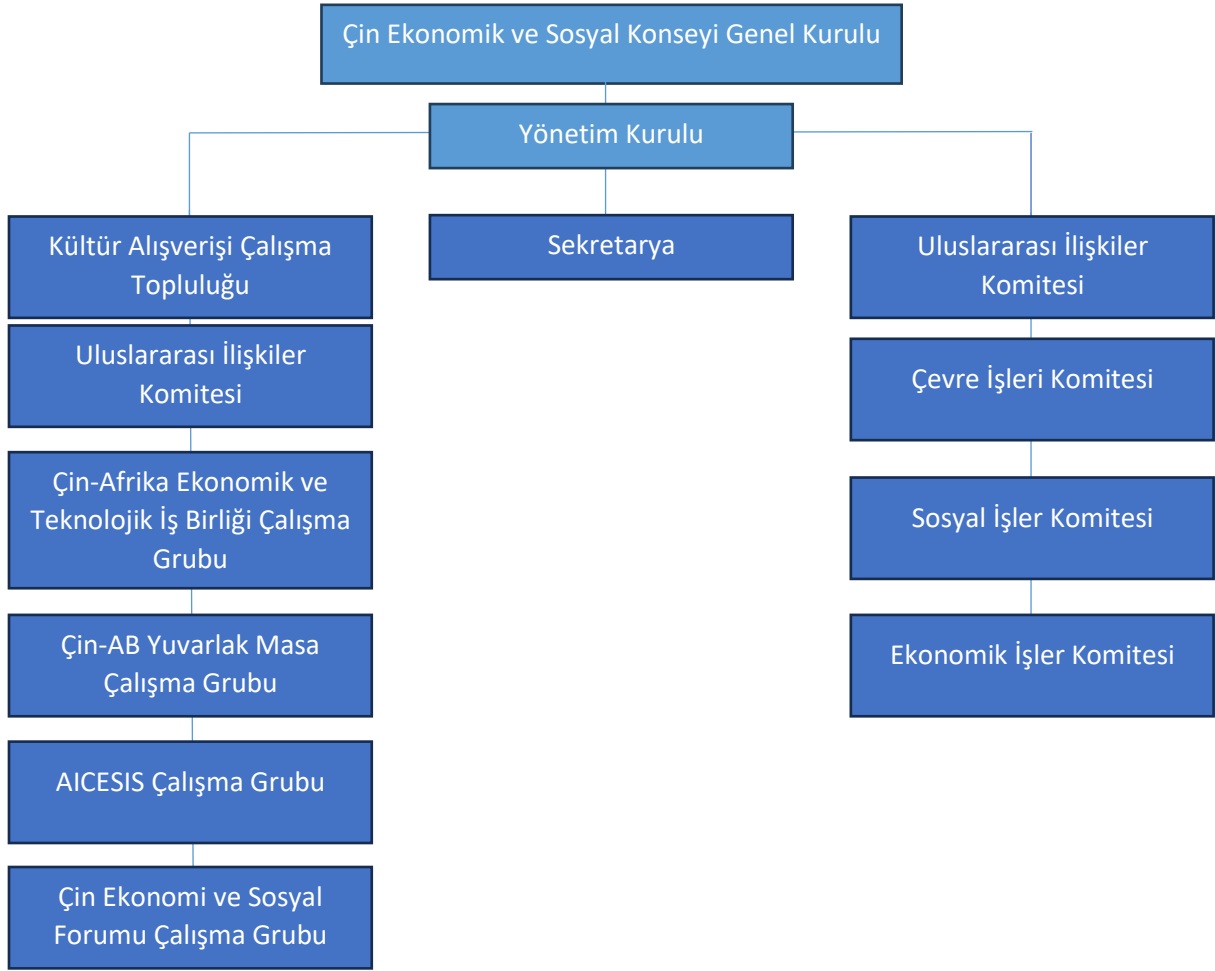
Çin Ekonomik ve Sosyal Konseyi Genel Kurulu

Yönetim Kurulu

Kültür Alışverişi Çalışma Topluluğu

Uluslararası İlişkiler Komitesi

Çin-Afrika Ekonomik ve Teknolojik İş Birliği Çalışma Grubu

Çin-AB Yuvarlak Masa Çalışma Grubu

AICESIS Çalışma Grubu

Çin Ekonomi ve Sosyal Forumu Çalışma Grubu

Sekretarya

Uluslararası İlişkiler Komitesi

Çevre İşleri Komitesi

Sosyal İşler Komitesi

Ekonomik İşler Komitesi